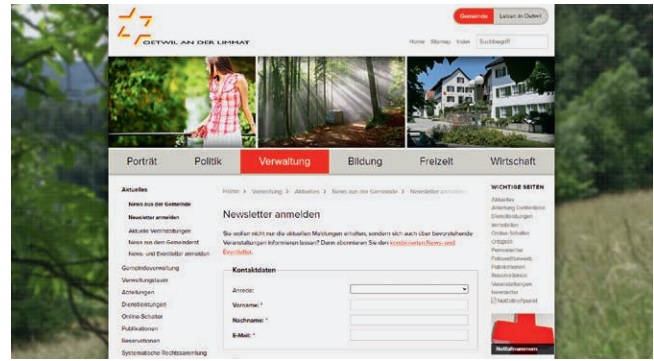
OETWIL AN DER LIMMAT

Gemeinde | Leben in Oetwil

Home | Sitemap | Index | Suchbegriff

Porträt | Politik | Verwaltung | Bildung | Freizeit | Wirtschaft

Aktuelles
News aus der Gemeinde
Newsletter anmelden
Aktuelle Vernehmlassungen
News aus den Gemeinderat
News- und Eventletter anmelden
Gemeindeverwaltung
Verwaltungsteam
Abteilungen
Dienstleistungen
Online-Schalter
Publikationen
Reservationen
Systematische Rechtssammlung

Home > Verwaltung > Aktuelles > News aus der Gemeinde > Newsletter anmelden

Newsletter anmelden

Sie wollen nicht nur die aktuellen Meldungen erhalten, sondern sich auch über bevorstehende Veranstaltungen informieren lassen? Dann abonnieren Sie den kombinierten News- und Eventletter.

Kontaktdaten
Anrede:
Vorname: *
Nachname: *
E-Mail: *

WICHTIGE SEITEN
Aktuelles
Anlässe Gemeinde
Dienstleistungen
Jobs
Online-Schalter
OTEGEM
Formulare
Feuerwehr
Publikationen
Reservationen
Veranstaltungen
Newsletter
Notfallkarte

Notfallnummern